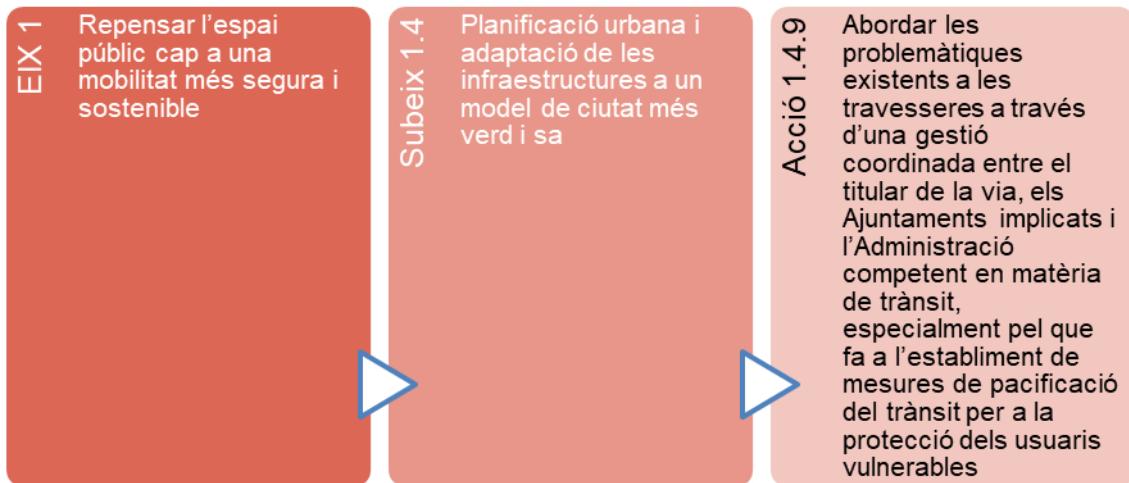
EIX 1

Repensar l'espai públic cap a una mobilitat més segura i sostenible

Subeix 1.4

Planificació urbana i adaptació de les infraestructures a un model de ciutat més verd i sa

Acció 1.4.9

Abordar les problemàtiques existents a les travesseres a través d'una gestió coordinada entre el titular de la via, els Ajuntaments implicats i l'Administració competent en matèria de trànsit, especialment pel que fa a l'establiment de mesures de pacificació del trànsit per a la protecció dels usuaris vulnerables